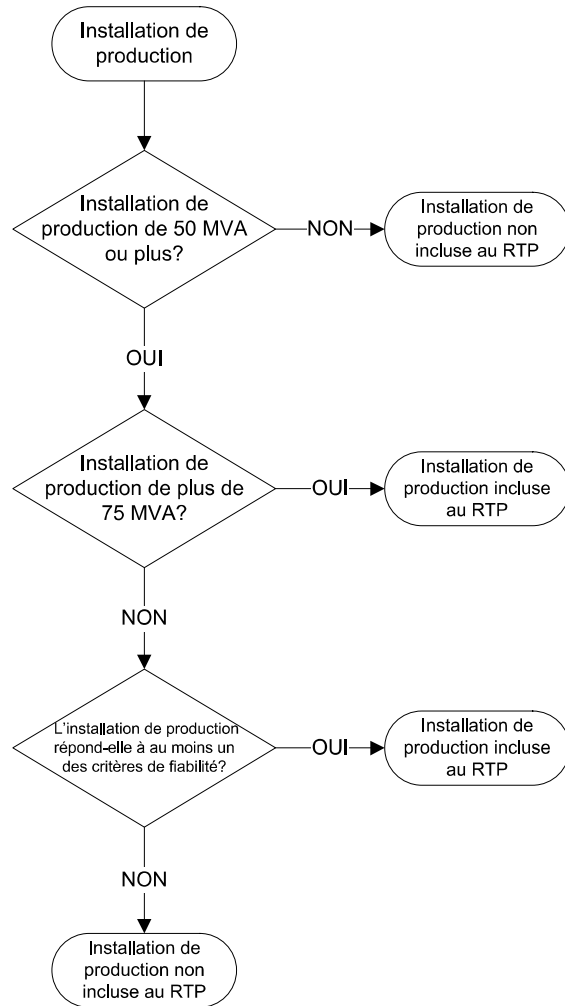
Installation de production

Installation de production de 50 MVA ou plus?

NON

Installation de production non incluse au RTP

OUI

Installation de production de plus de 75 MVA?

OUI

Installation de production incluse au RTP

NON

L'installation de production répond-elle à au moins un des critères de fiabilité?

OUI

Installation de production incluse au RTP

NON

Installation de production non incluse au RTP